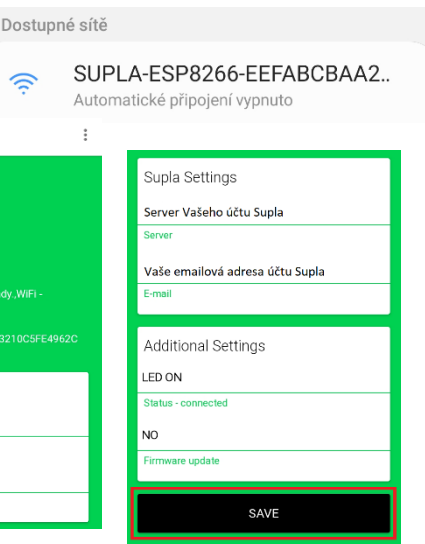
Dostupné sítě

SUPLA-ESP8266-EEFABCBAA2..
Automatické připojení vypnuto

dy ,WiFi -

3210C5FE4962C

Supla Settings

Server Vašeho účtu Supla
Server

Vaše emailová adresa účtu Supla
E-mail

Additional Settings

LED ON
Status - connected

NO
Firmware update

SAVE